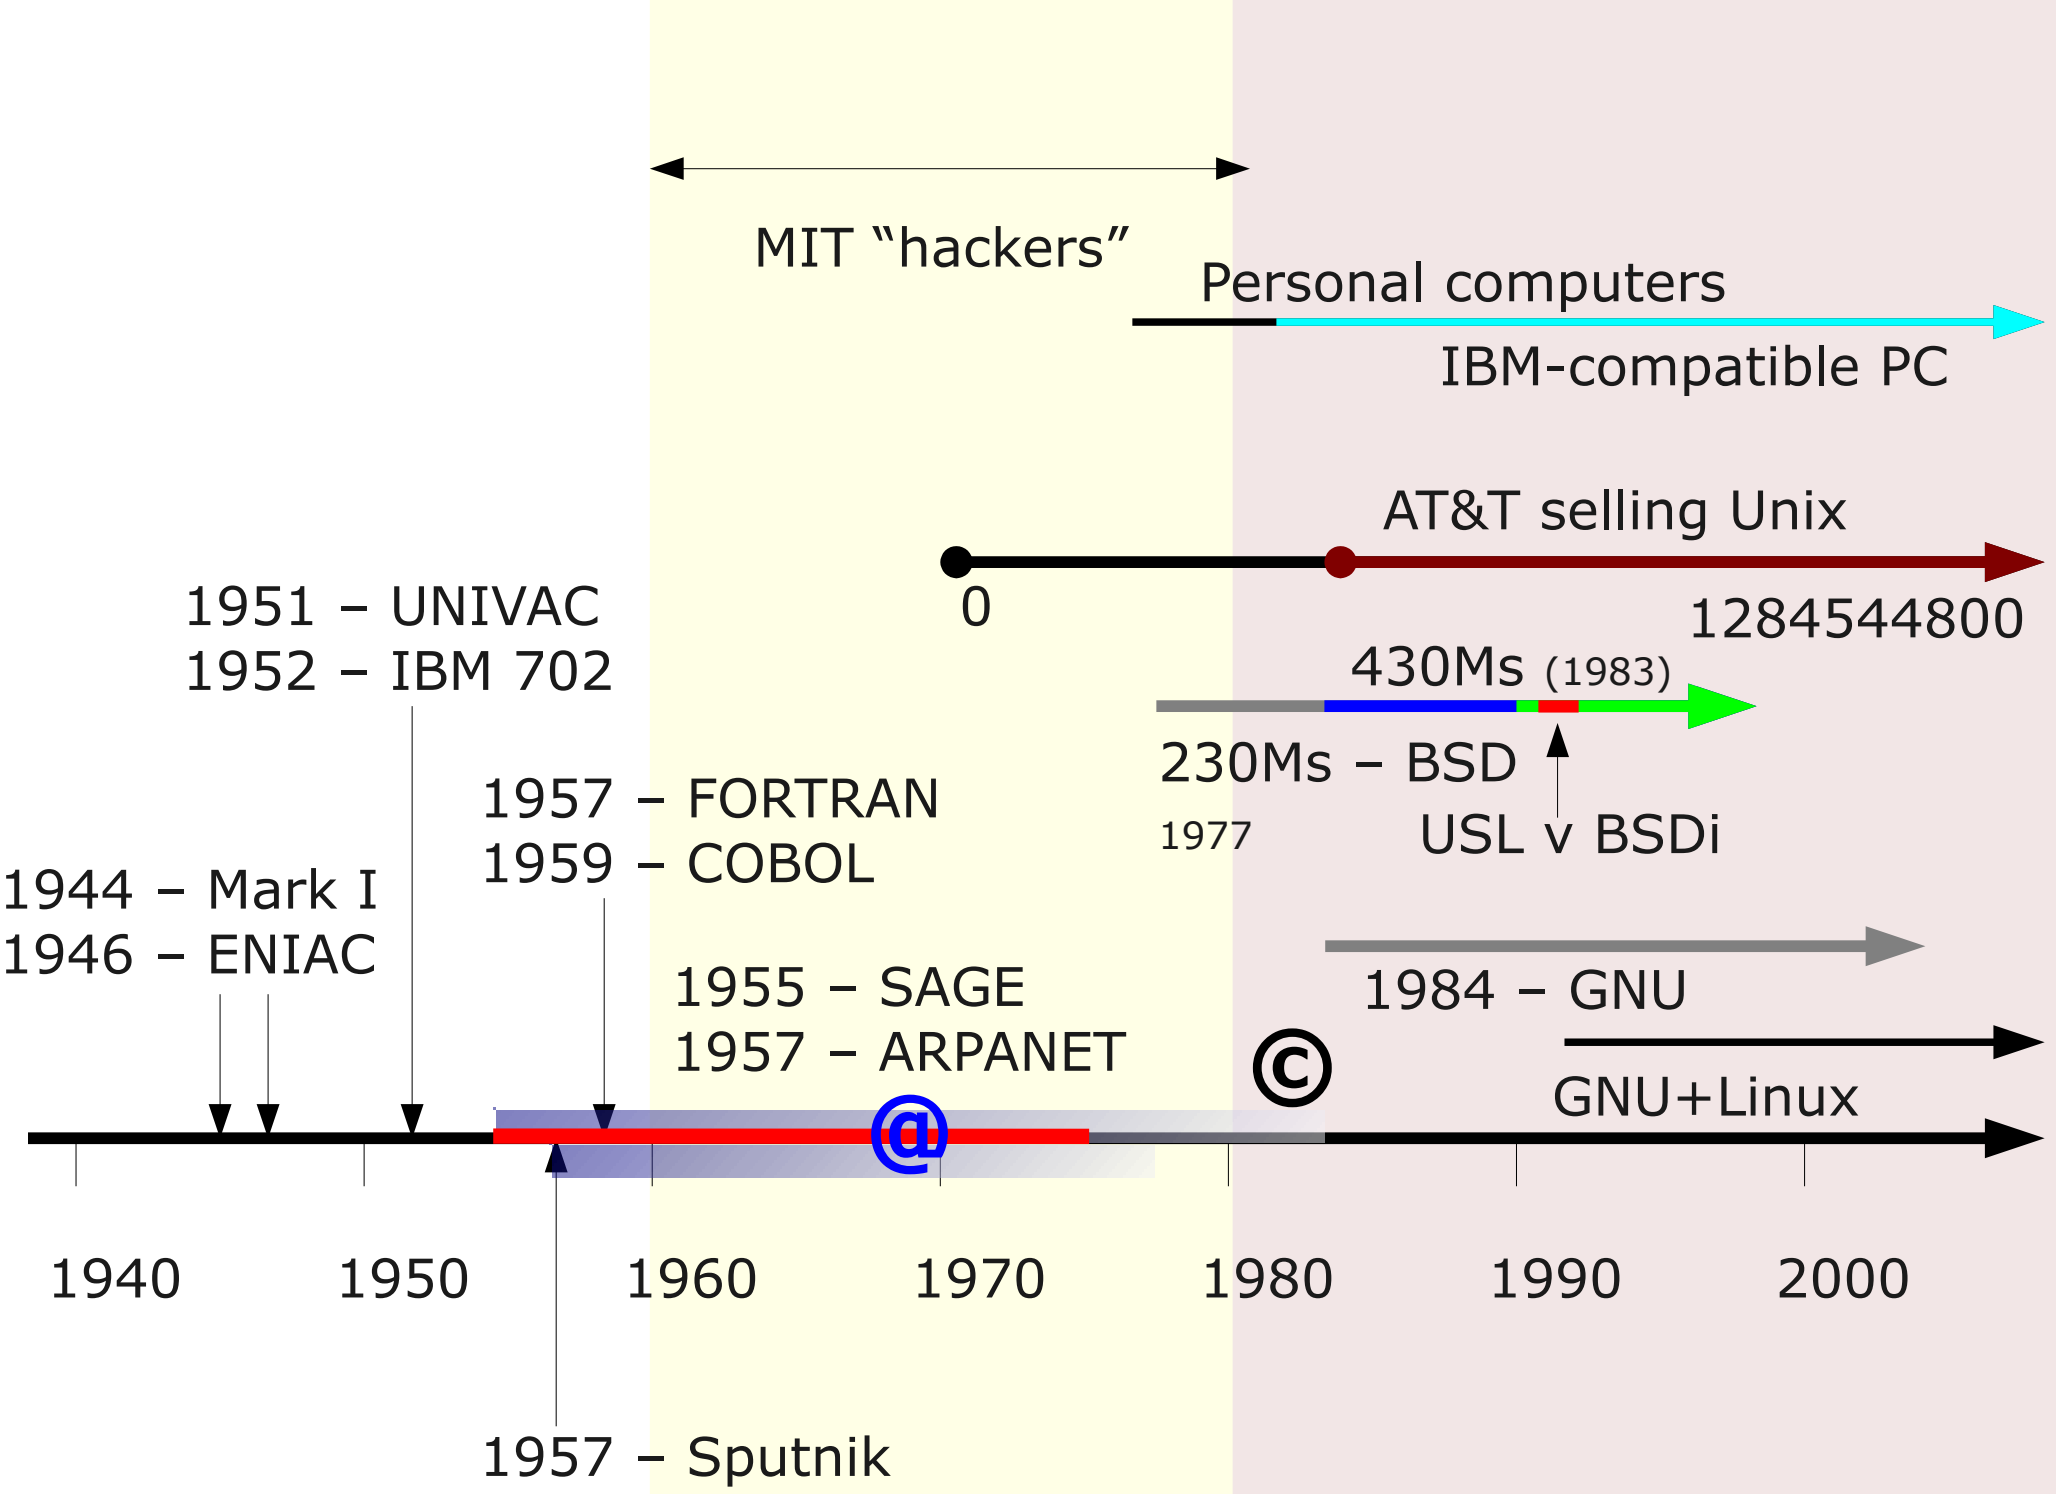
MIT “hackers”

Personal computers

IBM-compatible PC

AT&T selling Unix

0

1284544800

1951 – UNIVAC
1952 – IBM 702

430Ms (1983)

230Ms – BSD

1977

USL v BSDi

1957 – FORTRAN
1959 – COBOL

1944 – Mark I
1946 – ENIAC

1955 – SAGE
1957 – ARPANET

1984 – GNU

©

GNU+Linux

@

1940 1950 1960 1970 1980 1990 2000

1957 – Sputnik